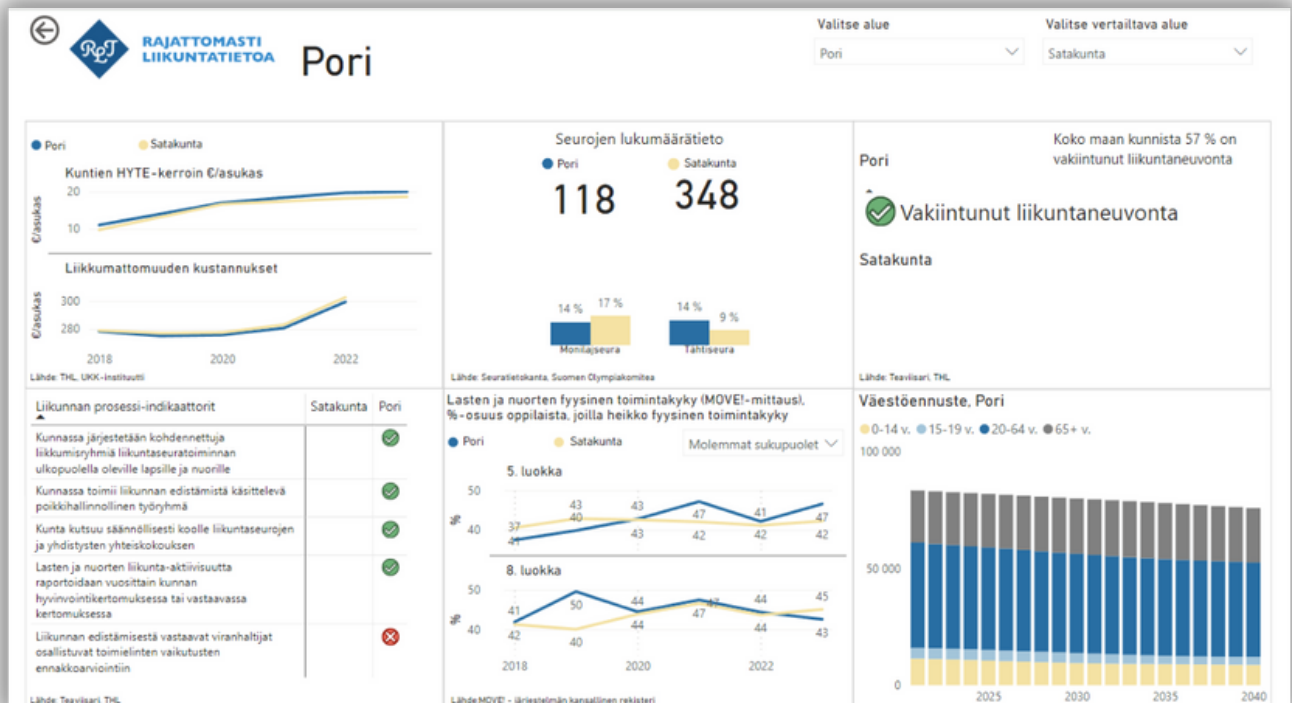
RAJATTOMASTI LIIKUNTATIETOA

Pori

Valitse alue
Pori

Valitse vertailtava alue
Satakunta

Pori Satakunta

Kuntien HYTE-kerroin €/asukas

€/asukas
20
10

Liikkumattomuuden kustannukset

€/asukas
300
280

2018 2020 2022

Lähde: THL, UKK-instituutti

Seurojen lukumäärätieto

Pori Satakunta

118 348

14 % 17 %
Monilajiseura

14 % 9 %
Tähtiseura

Lähde: Seuratietokanta, Suomen Olympiakomitea

Pori

Koko maan kunnista 57 % on vakiintunut liikuntaneuvonta

Vakiintunut liikuntaneuvonta

Satakunta

Lähde: Teaviisari, THL

| Liikunnan prosessi-indikaattorit | Satakunta | Pori |
|---|---|---|
| Kunnassa järjestetään kohdennettuja liikkumisryhmiä liikuntaseuratoiminnan ulkopuolella oleville lapsille ja nuorille | | ✓ |
| Kunnassa toimii liikunnan edistämistä käsittelevä poikkihallinnollinen työryhmä | | ✓ |
| Kunta kutsuu säännöllisesti koolle liikuntaseurojen ja yhdistysten yhteiskokouksen | | ✓ |
| Lasten ja nuorten liikunta-aktiivisuutta raportoidaan vuosittain kunnan hyvinvointikertomuksessa tai vastaavassa kertomuksessa | | ✓ |
| Liikunnan edistämisestä vastaavat viranhaltijat osallistuvat toimielinten vaikutusten ennakkoarviointiin | | ✗ |

Lähde: Teaviisari, THL

Lasten ja nuorten fyysinen toimintakyky (MOVE!-mittaus), %-osuus oppilaista, joilla heikko fyysinen toimintakyky

Pori Satakunta

Molemmat sukupuolet

5. luokka
%
50
40
37 41 43 40 43 43 47 42 41 42 47 42

8. luokka
%
50
40
41 42 50 40 44 44 47 47 44 44 45 43

2018 2020 2022

Lähde:MOVE! - järjestelmän kansallinen rekisteri

Väestöennuste, Pori

0-14 v. 15-19 v. 20-64 v. 65+ v.

100 000
50 000
0

2025 2030 2035 2040